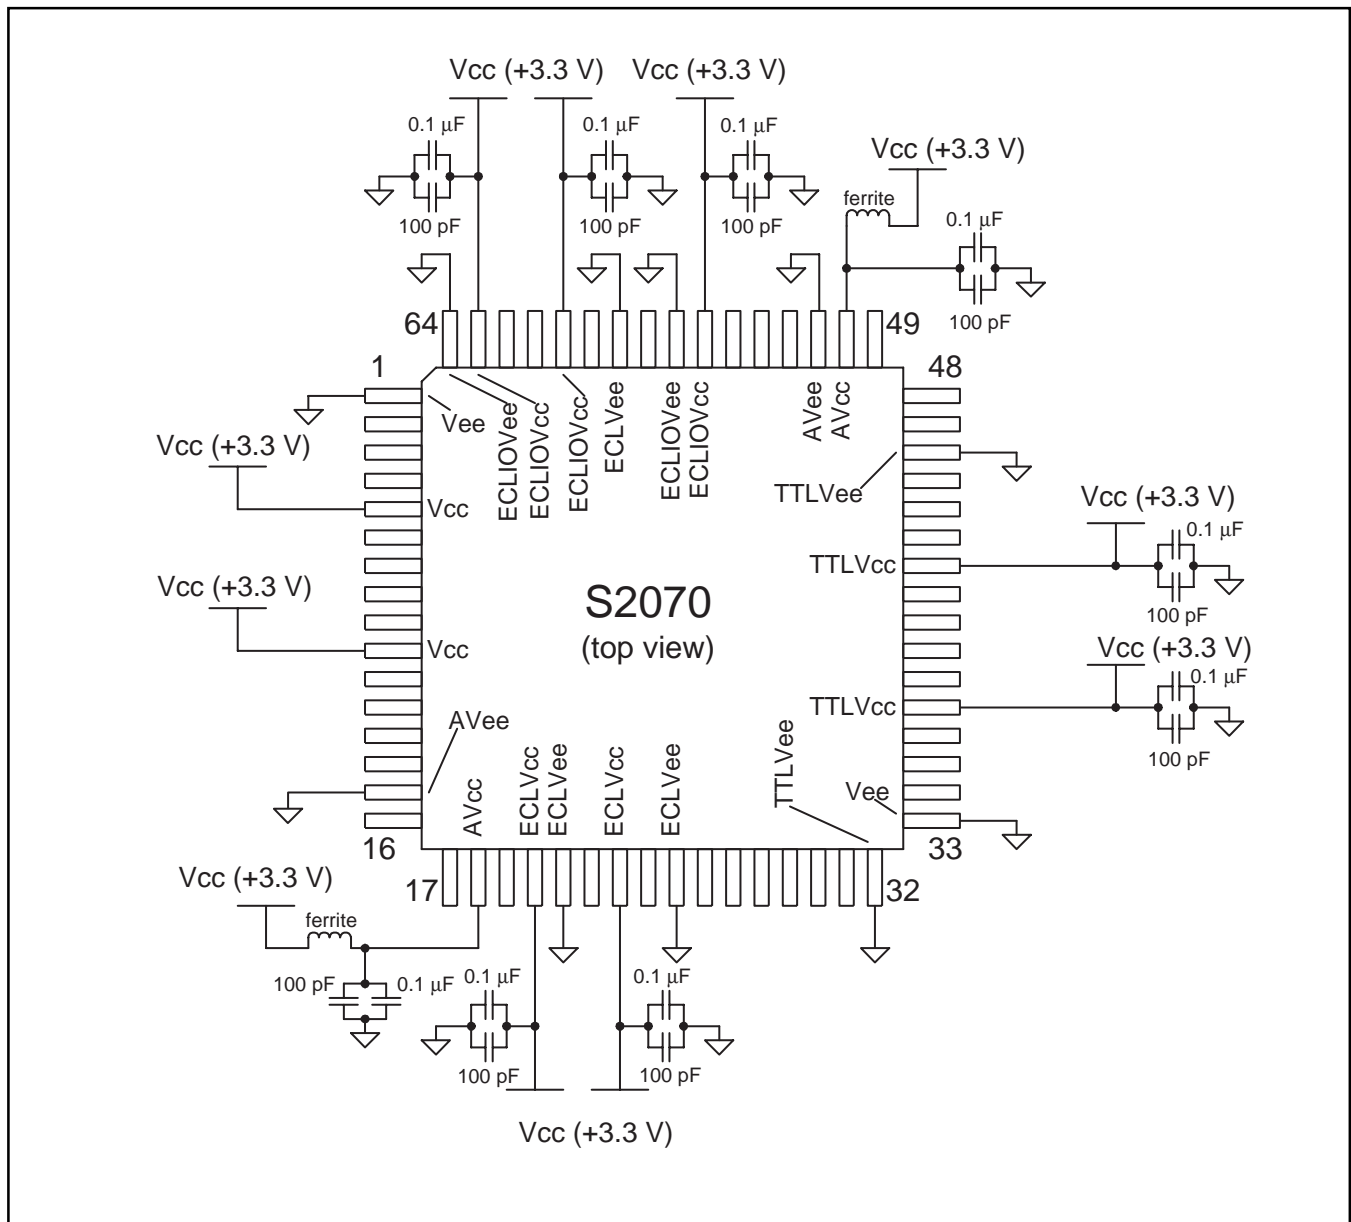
Vcc (+3.3 V)
Vcc (+3.3 V)
0.1 $\mu$F
100 pF
0.1 $\mu$F
100 pF
0.1 $\mu$F
100 pF
Vcc (+3.3 V)
ferrite
0.1 $\mu$F
100 pF
64
49
1
48
Vee
ECLIOVee
ECLIOVcc
ECLIOVcc
ECLVee
ECLIOVee
ECLIOVcc
AVee
AVcc
Vcc (+3.3 V)
Vcc
TTLVee
Vcc (+3.3 V)
0.1 $\mu$F
TTLVcc
100 pF
S2070
(top view)
Vcc (+3.3 V)
Vcc
Vcc (+3.3 V)
0.1 $\mu$F
TTLVcc
100 pF
AVee
AVcc
ECLVcc
ECLVee
ECLVcc
ECLVee
TTLVee
Vee
16
33
17
32
Vcc (+3.3 V)
ferrite
100 pF
0.1 $\mu$F
0.1 $\mu$F
100 pF
0.1 $\mu$F
100 pF
Vcc (+3.3 V)